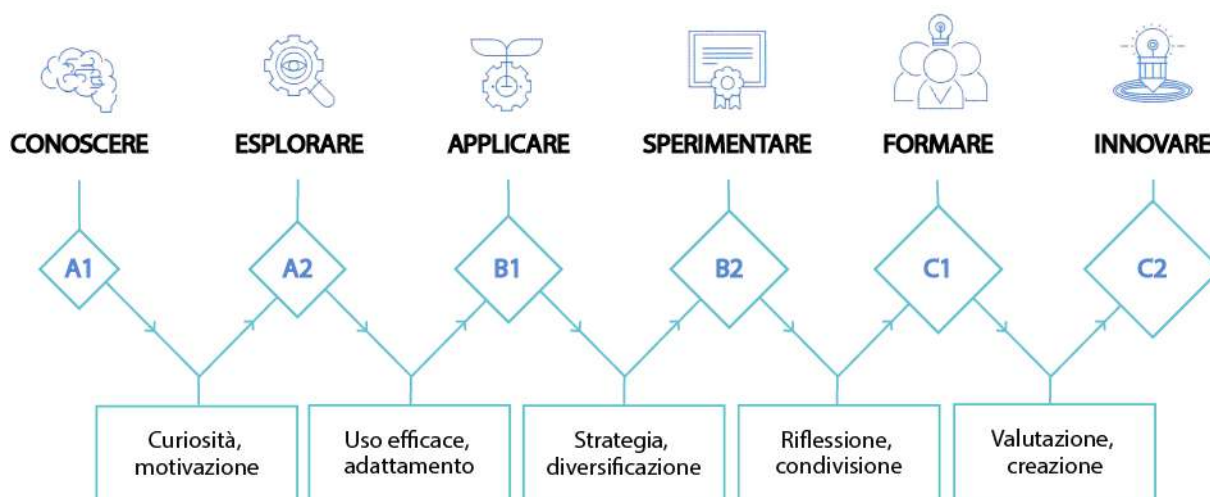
CONOSCERE

ESPLORARE

APPLICARE

SPERIMENTARE

FORMARE

INNOVARE

A1

A2

B1

B2

C1

C2

Curiosità, motivazione

Uso efficace, adattamento

Strategia, diversificazione

Riflessione, condivisione

Valutazione, creazione